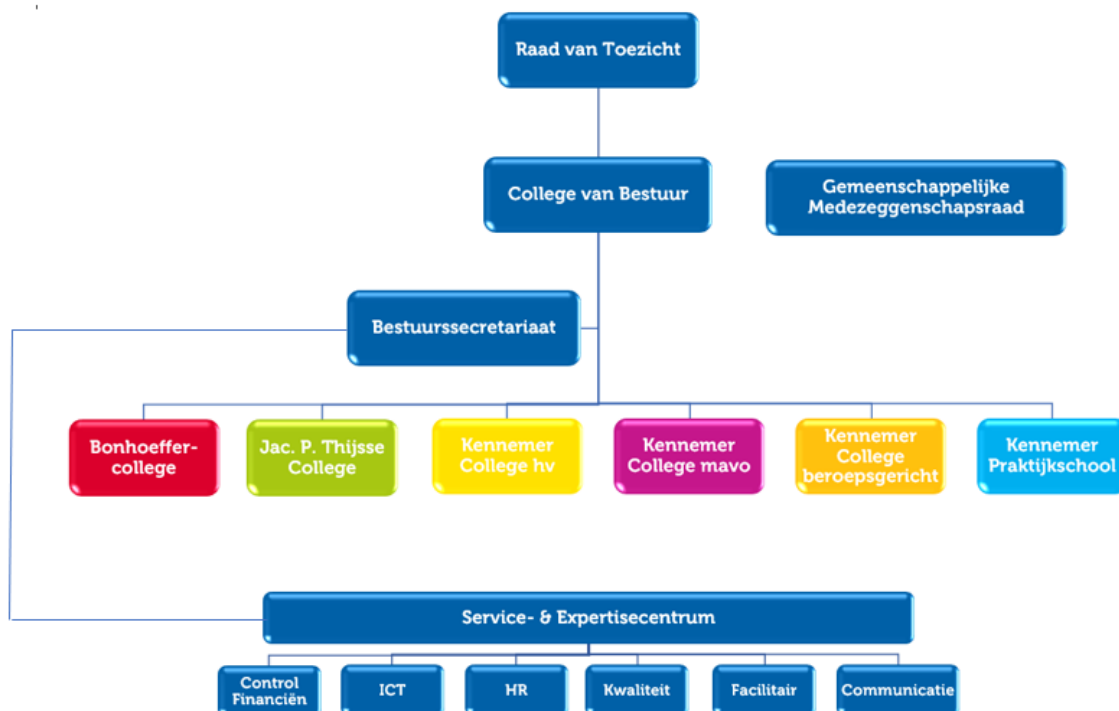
Raad van Toezicht

College van Bestuur

Gemeenschappelijke Medezeggenschapsraad

Bestuurssecretariaat

Bonhoeffer-college

Jac. P. Thijsse College

Kennemer College hv

Kennemer College mavo

Kennemer College beroepsgericht

Kennemer Praktijkschool

Service- & Expertisecentrum

Control Financiën

ICT

HR

Kwaliteit

Facilitair

Communicatie